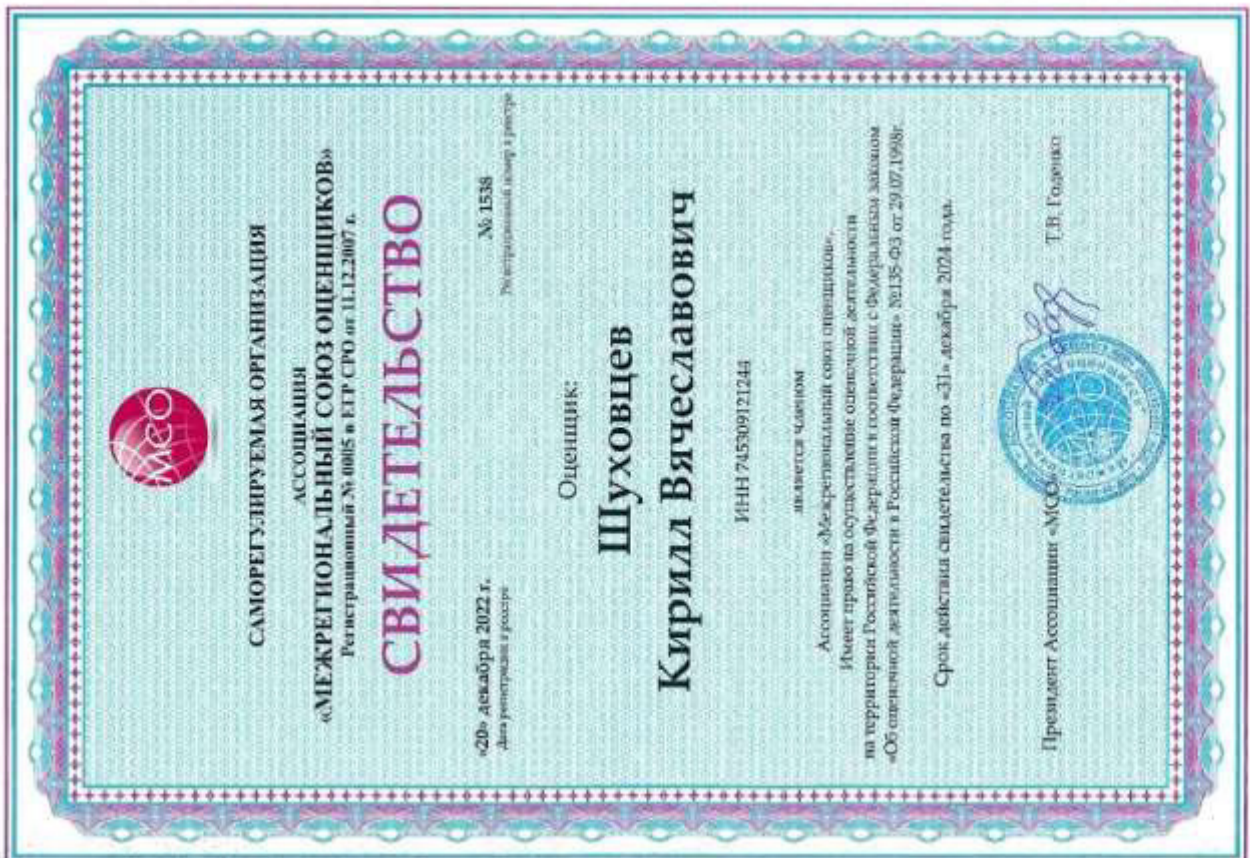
МСО

САМОРЕГУЛИРУЕМАЯ ОРГАНИЗАЦИЯ

АССОЦИАЦИЯ

«МЕЖРЕГИОНАЛЬНЫЙ СОЮЗ ОЦЕНЩИКОВ»

Регистрационный № 0005 в ЕГР СРО от 11.12.2007 г.

СВИДЕТЕЛЬСТВО

«20» декабря 2022 г.
Дата регистрации в реестре

№ 1538
Регистрационный номер в реестре

Оценщик:

Шуховцев Кирилл Вячеславович

ИНН 745309121244

является членом

Ассоциации «Межрегиональный союз оценщиков»,
Имеет право на осуществление оценочной деятельности
на территории Российской Федерации в соответствии с Федеральным законом
«Об оценочной деятельности в Российской Федерации» №135-ФЗ от 29.07.1998г.

Срок действия свидетельства по «31» декабря 2024 года.

Президент Ассоциации «МСО» Т.В. Годенко